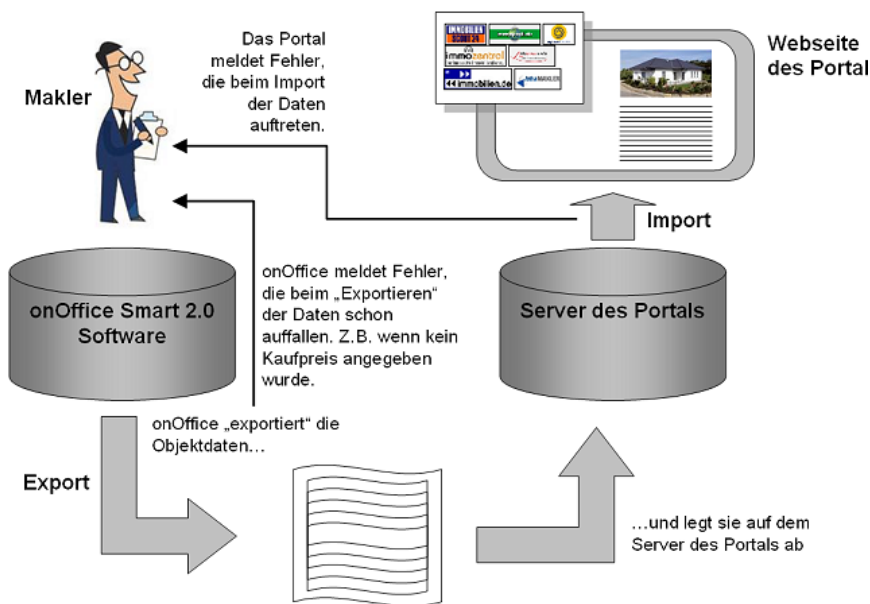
Das Portal meldet Fehler, die beim Import der Daten auftreten.

Webseite des Portal

Makler

IMMOBILIEN SCOUT24

immozentral

immobilien.de

Import

onOffice meldet Fehler, die beim „Exportieren“ der Daten schon auffallen. Z.B. wenn kein Kaufpreis angegeben wurde.

onOffice Smart 2.0 Software

Server des Portals

onOffice „exportiert“ die Objektdaten…

Export

…und legt sie auf dem Server des Portals ab